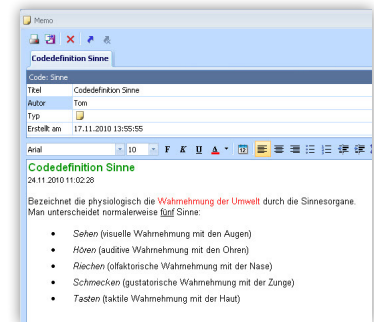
Memo

Codedefinition Sinne

Code: Sinne

| Titel | Codedefinition Sinne |
|---|---|
| Autor | Tom |
| Typ | |
| Erstellt am | 17.11.2010 13:55:55 |

Arial 10 F K U A

Codedefinition Sinne
24.11.2010 11:02:28

Bezeichnet die physiologisch die Wahrnehmung der Umwelt durch die Sinnesorgane. Man unterscheidet normalerweise fünf Sinne:

- Sehen (visuelle Wahrnehmung mit den Augen)
- Hören (auditive Wahrnehmung mit den Ohren)
- Riechen (olfaktorische Wahrnehmung mit der Nase)
- Schmecken (gustatorische Wahrnehmung mit der Zunge)
- Tasten (taktile Wahrnehmung mit der Haut)